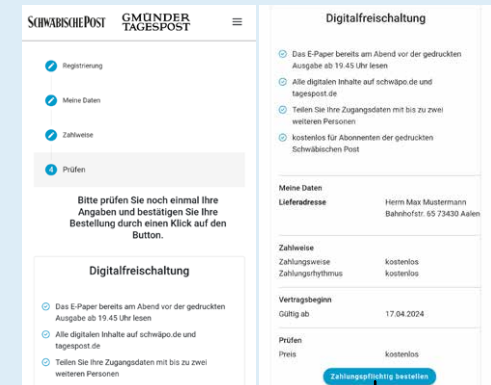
SCHWÄBISCHE POST GMÜNDER TAGESPOST

Registrierung

Meine Daten

Zahlweise

4 Prüfen

Bitte prüfen Sie noch einmal Ihre Angaben und bestätigen Sie Ihre Bestellung durch einen Klick auf den Button.

Digitalfreischaltung

Das E-Paper bereits am Abend vor der gedruckten Ausgabe ab 19.45 Uhr lesen

Alle digitalen Inhalte auf schwäpo.de und tagespost.de

Teilen Sie Ihre Zugangsdaten mit bis zu zwei weiteren Personen

Digitalfreischaltung

Das E-Paper bereits am Abend vor der gedruckten Ausgabe ab 19.45 Uhr lesen

Alle digitalen Inhalte auf schwäpo.de und tagespost.de

Teilen Sie Ihre Zugangsdaten mit bis zu zwei weiteren Personen

kostenlos für Abonnenten der gedruckten Schwäbischen Post

| Meine Daten | |
|---|---|
| Lieferadresse | Herrn Max Mustermann Bahnhofstr. 65 73430 Aalen |

| Zahlweise | |
|---|---|
| Zahlungsweise | kostenlos |
| Zahlungsrhythmus | kostenlos |

| Vertragsbeginn | |
|---|---|
| Gültig ab | 17.04.2024 |

| Prüfen | |
|---|---|
| Preis | kostenlos |

Zahlungspflichtig bestellen